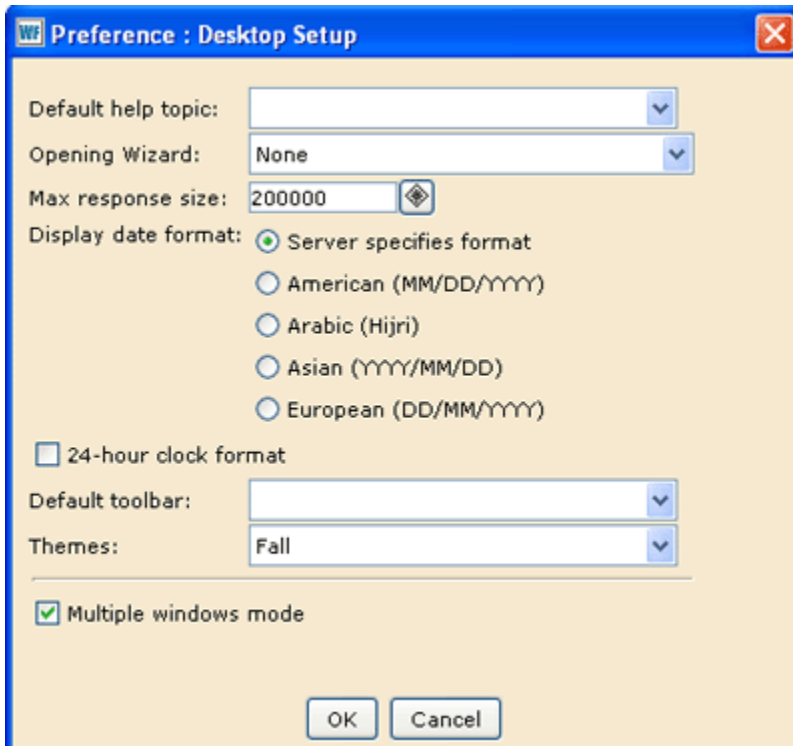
WF Preference : Desktop Setup

Default help topic:

Opening Wizard: None

Max response size: 200000

Display date format:
Server specifies format
American (MM/DD/YYYY)
Arabic (Hijri)
Asian (YYYY/MM/DD)
European (DD/MM/YYYY)

24-hour clock format

Default toolbar:

Themes: Fall

Multiple windows mode

OK Cancel